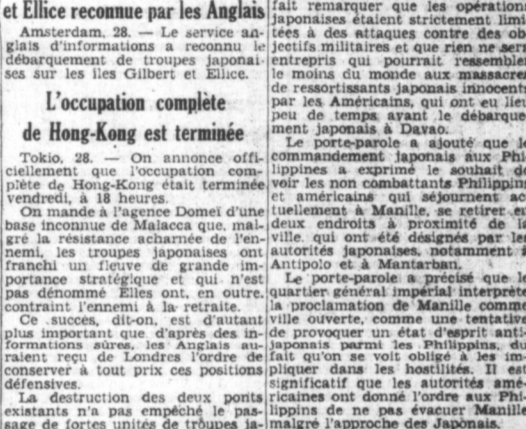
et Ellice reconnue par les Anglais

Amsterdam, 28. — Le service anglais d'informations a reconnu le débarquement de troupes japonaises sur les îles Gilbert et Ellice.

L'occupation complète de Hong-Kong est terminée

Tokio, 28. — On annonce officiellement que l'occupation complète de Hong-Kong était terminée vendredi, à 18 heures.

On mande à l'agence Domei d'une base inconnue de Malacca que, malgré la résistance acharnée de l'ennemi, les troupes japonaises ont franchi un fleuve de grande importance stratégique et qui n'est pas dénommé Elles ont, en outre, contraint l'ennemi à la retraite.

Ce succès, dit-on, est d'autant plus important que d'après des informations sûres, les Anglais auraient reçu de Londres l'ordre de conserver à tout prix ces positions défensives.

La destruction des deux ponts existants n'a pas empêché le passage de fortes unités de troupes ja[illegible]

fait remarquer que les opération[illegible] japonaises étaient strictement limi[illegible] tées à des attaques contre des ob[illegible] jectifs militaires et que rien ne serai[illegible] entrepris qui pourrait ressembler le moins du monde aux massacre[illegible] de ressortissants japonais innocent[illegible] par les Américains, qui ont eu lieu peu de temps avant le débarque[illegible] ment japonais à Davao.

Le porte-parole a ajouté que le commandement japonais aux Phil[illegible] lippines a exprimé le souhait de voir les non combattants Philippin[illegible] et américains qui séjournent ac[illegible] tuellement à Manille, se retirer en deux endroits à proximité de la ville, qui ont été désignés par le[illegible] autorités japonaises, notamment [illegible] Antipolo et à Mantarban.

Le porte-parole a précisé que le quartier général impérial interprète la proclamation de Manille comme ville ouverte, comme une tentative de provoquer un état d'esprit anti-japonais parmi les Philippins, du fait qu'on se voit obligé à les impliquer dans les hostilités. Il est significatif que les autorités américaines ont donné l'ordre aux Phi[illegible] lippins de ne pas évacuer Manille malgré l'approche des Japonais.